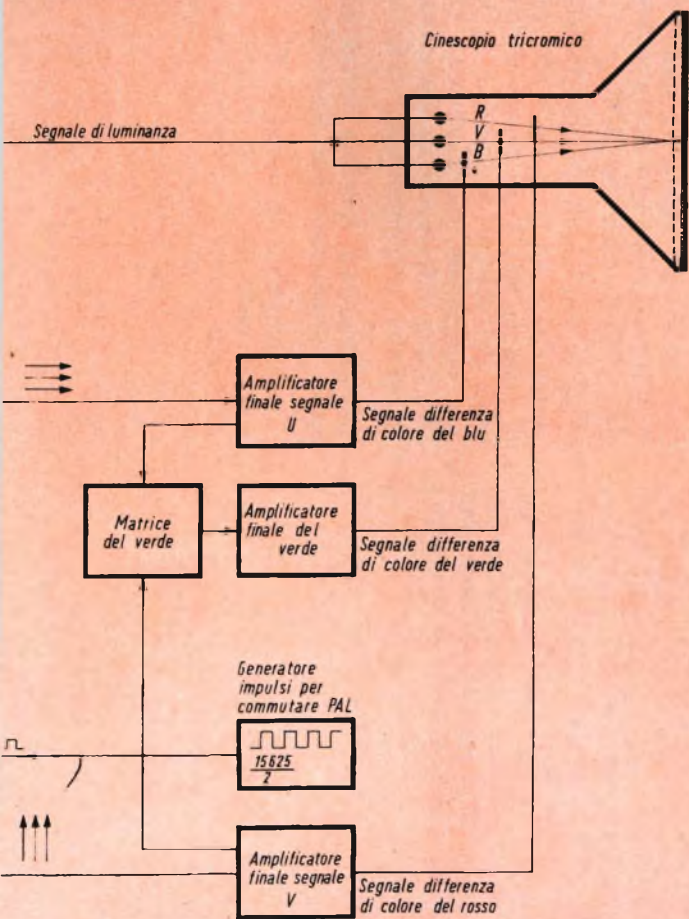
Cinescopio tricromico

R
V
B

Segnale di luminanza

Amplificatore finale segnale U

Segnale differenza di colore del blu

Matrice del verde

Amplificatore finale del verde

Segnale differenza di colore del verde

Generatore impulsi per commutare PAL

$\frac{15625}{2}$

Amplificatore finale segnale V

Segnale differenza di colore del rosso